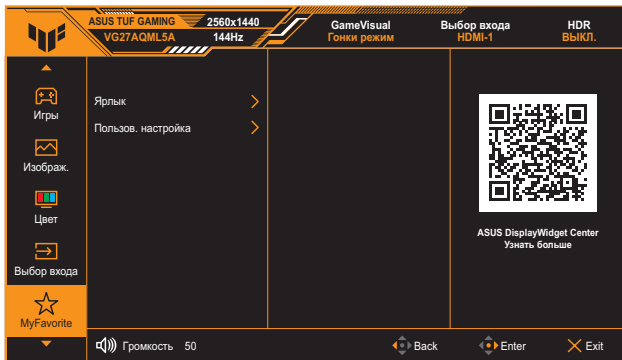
ASUS TUF GAMING
VG27AQML5A
2560x1440
144Hz
GameVisual
Гонки режим
Выбор входа
HDMI-1
HDR
ВЫКЛ.

Игры
Изображ.
Цвет
Выбор входа
MyFavorite

Ярлык
Пользов. настройка

ASUS DisplayWidget Center
Узнать больше

Громкость 50
Back
Enter
Exit